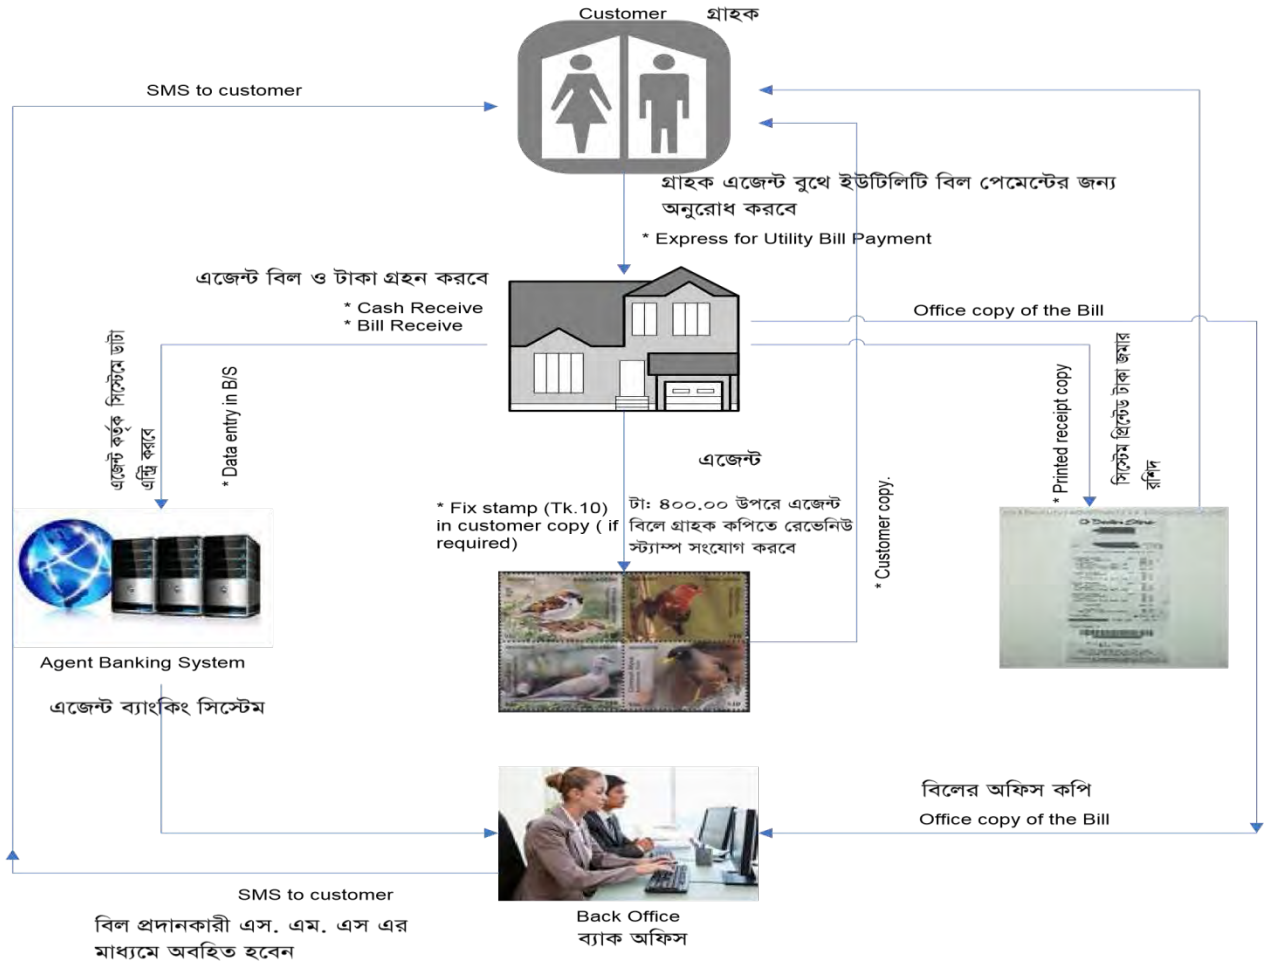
Customer গ্রাহক

SMS to customer

গ্রাহক এজেন্ট বুথে ইউটিলিটি বিল পেমেন্টের জন্য অনুরোধ করবে

* Express for Utility Bill Payment

এজেন্ট বিল ও টাকা গ্রহন করবে

* Cash Receive
* Bill Receive

Office copy of the Bill

এজেন্ট কর্তৃক সিস্টেমে ডাটা এন্ট্রি করবে

* Data entry in B/S

* Printed receipt copy

সিস্টেম প্রিন্টেড টাকা জমার রশিদ

এজেন্ট

* Fix stamp (Tk.10) in customer copy ( if required)

টাঃ ৪০০.০০ উপরে এজেন্ট বিলে গ্রাহক কপিতে রেভেনিউ স্ট্যাম্প সংযোগ করবে

* Customer copy.

Agent Banking System

এজেন্ট ব্যাংকিং সিস্টেম

বিলের অফিস কপি

Office copy of the Bill

SMS to customer

বিল প্রদানকারী এস. এম. এস এর মাধ্যমে অবহিত হবেন

Back Office
ব্যাক অফিস